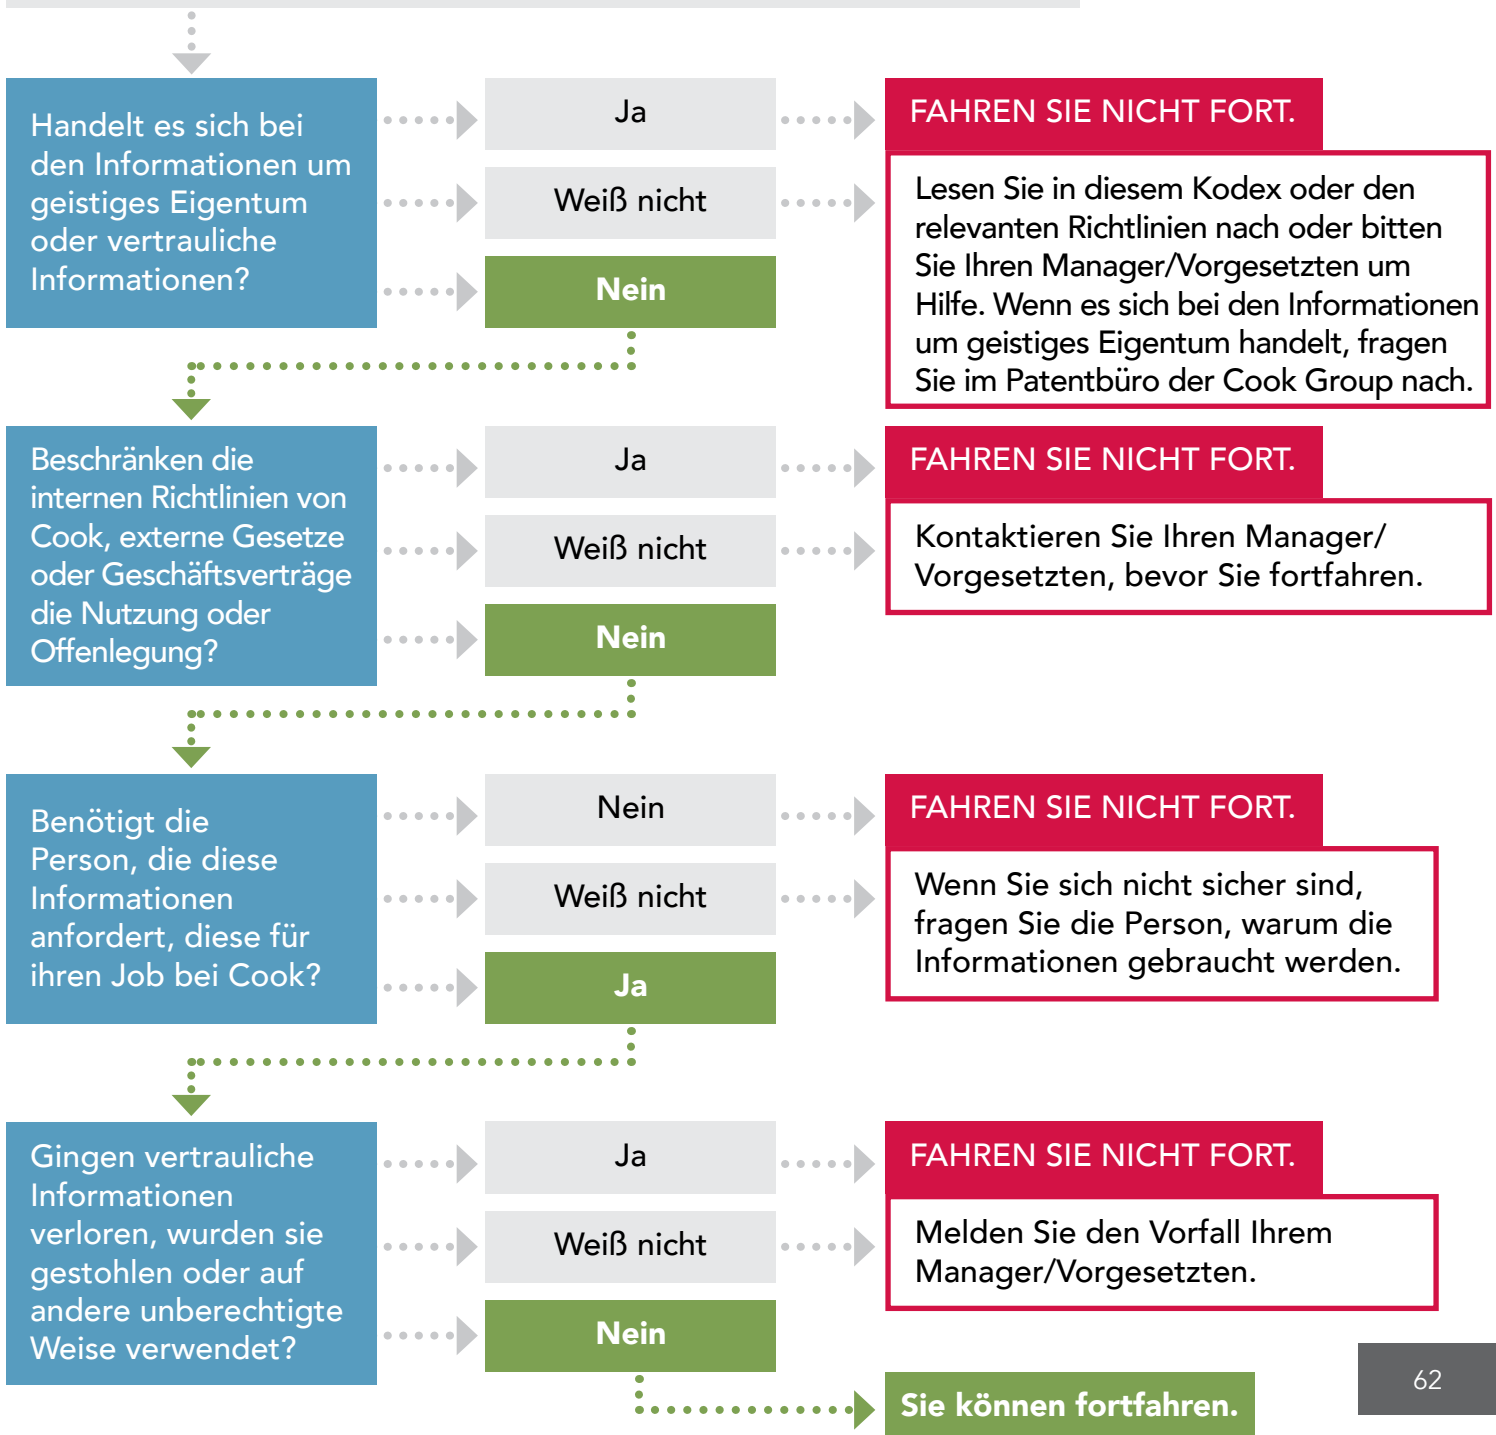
Handelt es sich bei den Informationen um geistiges Eigentum oder vertrauliche Informationen?

Ja

Weiß nicht

Nein

FAHREN SIE NICHT FORT.

Lesen Sie in diesem Kodex oder den relevanten Richtlinien nach oder bitten Sie Ihren Manager/Vorgesetzten um Hilfe. Wenn es sich bei den Informationen um geistiges Eigentum handelt, fragen Sie im Patentbüro der Cook Group nach.

Beschränken die internen Richtlinien von Cook, externe Gesetze oder Geschäftsverträge die Nutzung oder Offenlegung?

Ja

Weiß nicht

Nein

FAHREN SIE NICHT FORT.

Kontaktieren Sie Ihren Manager/ Vorgesetzten, bevor Sie fortfahren.

Benötigt die Person, die diese Informationen anfordert, diese für ihren Job bei Cook?

Nein

Weiß nicht

Ja

FAHREN SIE NICHT FORT.

Wenn Sie sich nicht sicher sind, fragen Sie die Person, warum die Informationen gebraucht werden.

Gingen vertrauliche Informationen verloren, wurden sie gestohlen oder auf andere unberechtigte Weise verwendet?

Ja

Weiß nicht

Nein

FAHREN SIE NICHT FORT.

Melden Sie den Vorfall Ihrem Manager/Vorgesetzten.

Sie können fortfahren.

62